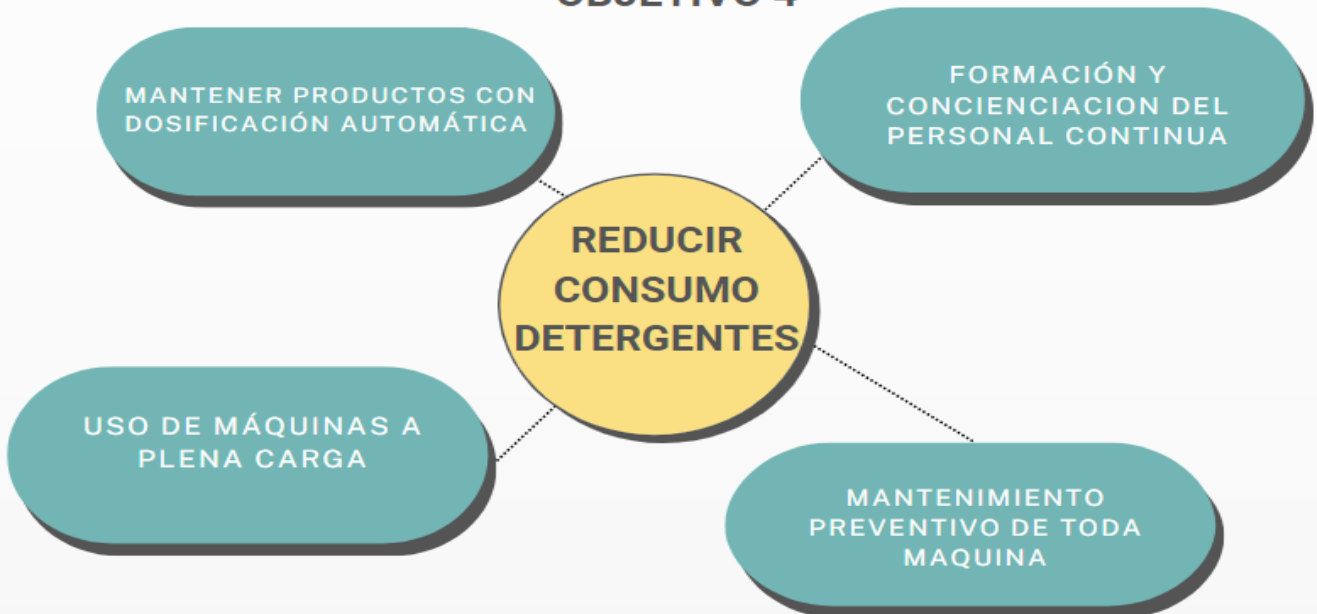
OBJETIVO 4

MANTENER PRODUCTOS CON DOSIFICACIÓN AUTOMÁTICA

FORMACIÓN Y CONCIENCIACION DEL PERSONAL CONTINUA

REDUCIR CONSUMO DETERGENTES

USO DE MÁQUINAS A PLENA CARGA

MANTENIMIENTO PREVENTIVO DE TODA MAQUINA